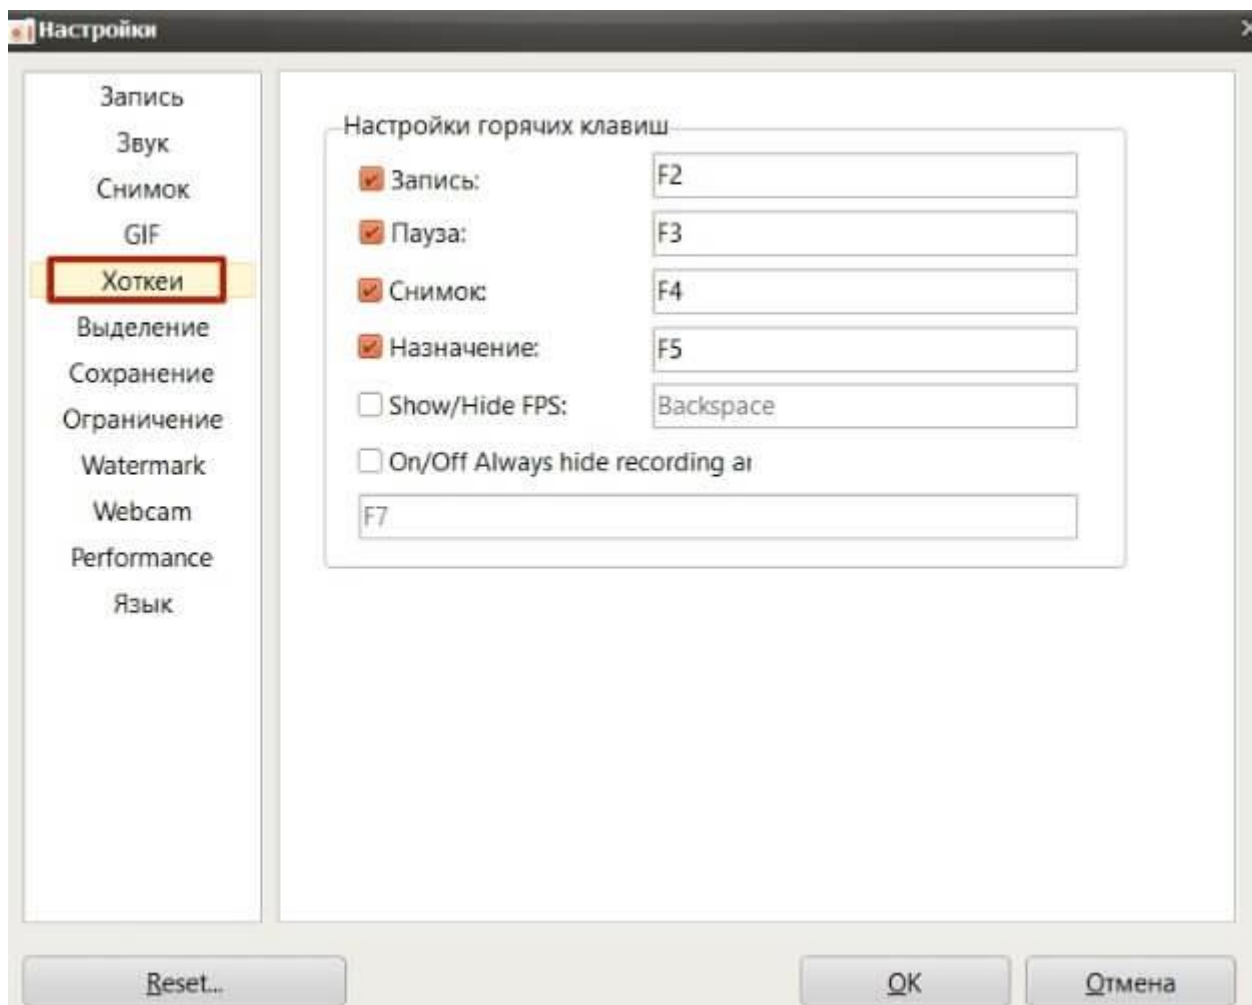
Настройки

Запись
Звук
Снимок
GIF
Хоткеи
Выделение
Сохранение
Ограничение
Watermark
Webcam
Performance
Язык

Настройки горячих клавиш

Запись: F2
Пауза: F3
Снимок: F4
Назначение: F5
Show/Hide FPS: Backspace
On/Off Always hide recording ar
F7

Reset...
OK
Отмена